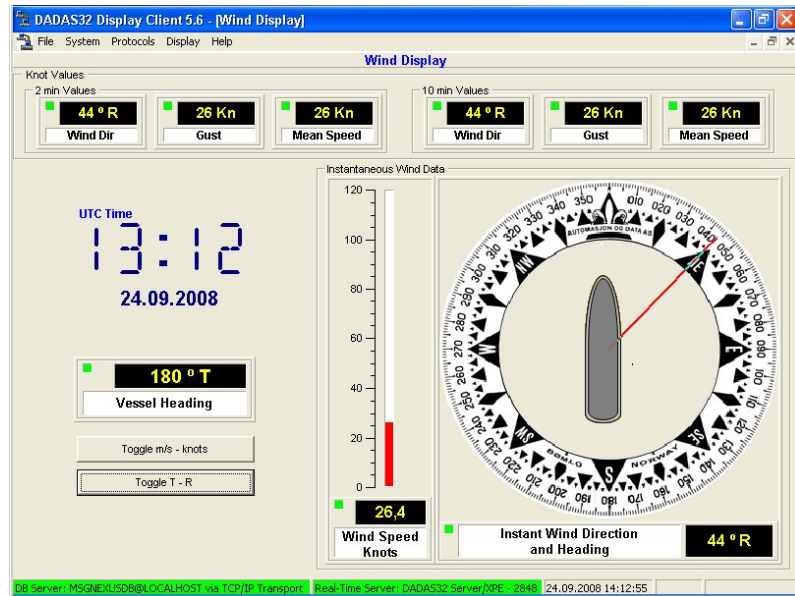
DADAS32 Display Client 5.6 - [Wind Display]

File System Protocols Display Help

Wind Display

Knot Values

2 min Values

44 º R
Wind Dir

26 Kn
Gust

26 Kn
Mean Speed

10 min Values

44 º R
Wind Dir

26 Kn
Gust

26 Kn
Mean Speed

UTC Time

13:12

24.09.2008

180 º T
Vessel Heading

Toggle m/s - knots

Toggle T - R

Instantaneous Wind Data

120
100
80
60
40
20
0

26,4
Wind Speed Knots

AUTOMASJON OG DATA AS

BOMLO NORWAY

350 010 020 030 040 050 060 070 080 090 100 110 120 130 140 150 160 170 180 190 200 210 220 230 240 250 260 270 280 290 300 310 320 330 340

NW NE E SE S SW W

Instant Wind Direction and Heading

44 º R

DB Server: MSGNEXUSDB@LOCALHOST via TCP/IP Transport Real-Time Server: DADAS32 Server/XPE - 2848 24.09.2008 14:12:55